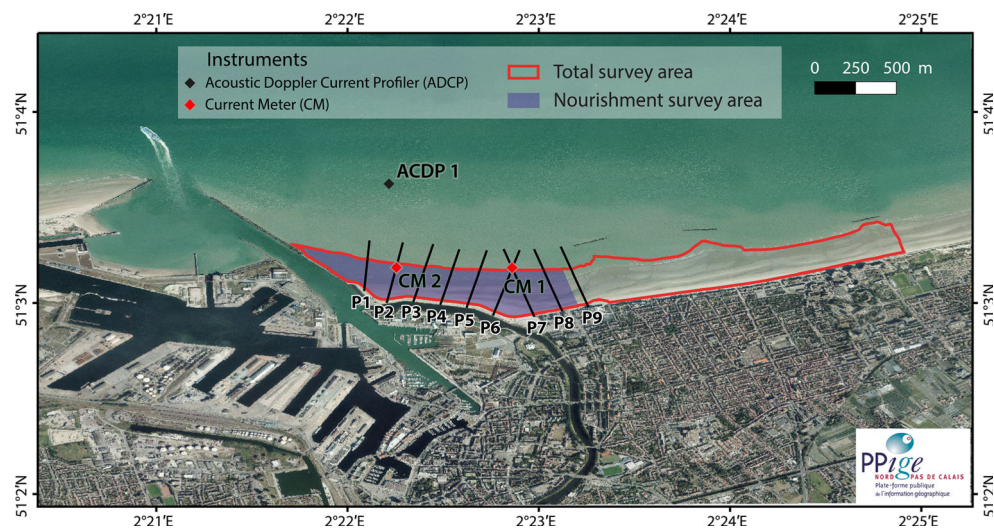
2°21'E 2°22'E 2°23'E 2°24'E 2°25'E

Instruments
Acoustic Doppler Current Profiler (ADCP)
Current Meter (CM)

Total survey area
Nourishment survey area

0 250 500 m

51°4'N 51°3'N 51°2'N

ACDP 1

CM 2
CM 1

P1 P2 P3 P4 P5 P6 P7 P8 P9

51°4'N 51°3'N 51°2'N

2°21'E 2°22'E 2°23'E 2°24'E 2°25'E

PPige
NORD PAS DE CALAIS
Plate-forme publique de l'information géographique